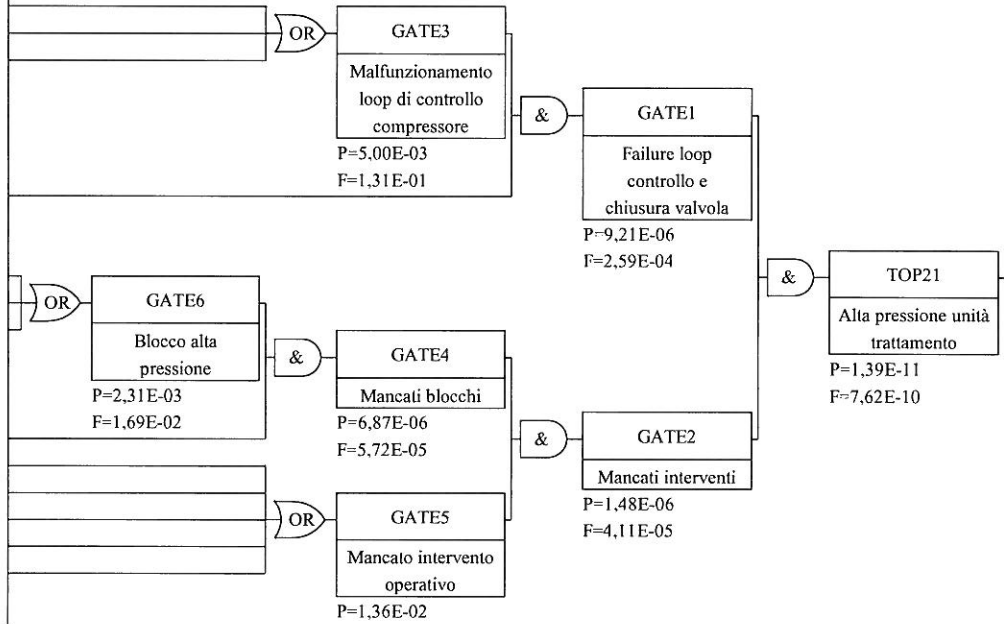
OR

GATE3

Malfunzionamento loop di controllo compressore

P=5,00E-03
F=1,31E-01

&

GATE1

Failure loop controllo e chiusura valvola

P=9,21E-06
F=2,59E-04

OR

GATE6

Blocco alta pressione

P=2,31E-03
F=1,69E-02

&

GATE4

Mancati blocchi

P=6,87E-06
F=5,72E-05

&

TOP21

Alta pressione unità trattamento

P=1,39E-11
F=7,62E-10

&

GATE2

Mancati interventi

P=1,48E-06
F=4,11E-05

OR

GATE5

Mancato intervento operativo

P=1,36E-02